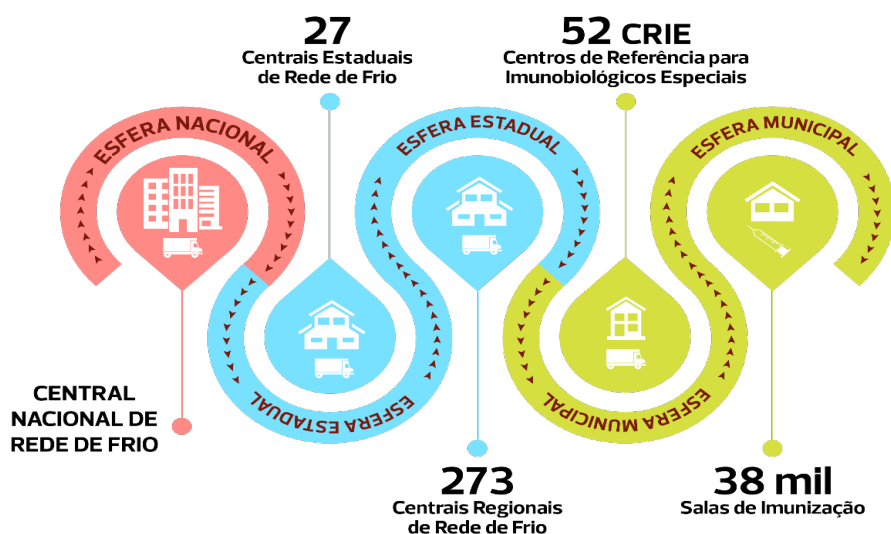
27
Centrais Estaduais de Rede de Frio

52 CRIE
Centros de Referência para Imunobiológicos Especiais

ESFERA NACIONAL

ESFERA ESTADUAL

ESFERA MUNICIPAL

ESFERA ESTADUAL

ESFERA MUNICIPAL

CENTRAL NACIONAL DE REDE DE FRIO

273
Centrais Regionais de Rede de Frio

38 mil
Salas de Imunização